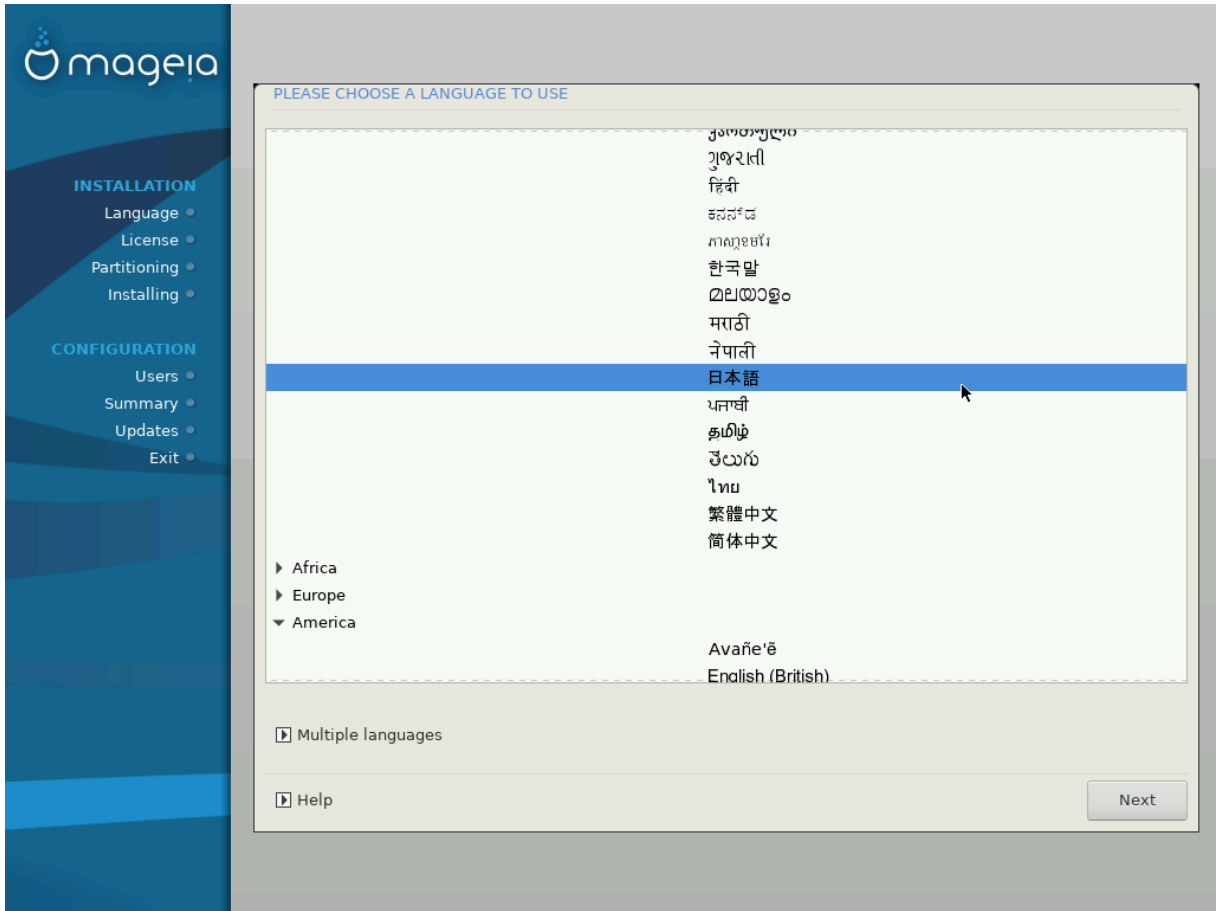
mageia

INSTALLATION
Language
License
Partitioning
Installing

CONFIGURATION
Users
Summary
Updates
Exit

PLEASE CHOOSE A LANGUAGE TO USE

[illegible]
ગુજરાતી
हिंदी
ಕನ್ನಡ
ភាសាខ្មែរ
한국말
മലയാളം
मराठी
नेपाली
日本語
ਪੰਜਾਬੀ
தமிழ்
తెలుగు
ไทย
繁體中文
简体中文
Africa
Europe
America
Avañe'ẽ
English (British)

Multiple languages

Help

Next